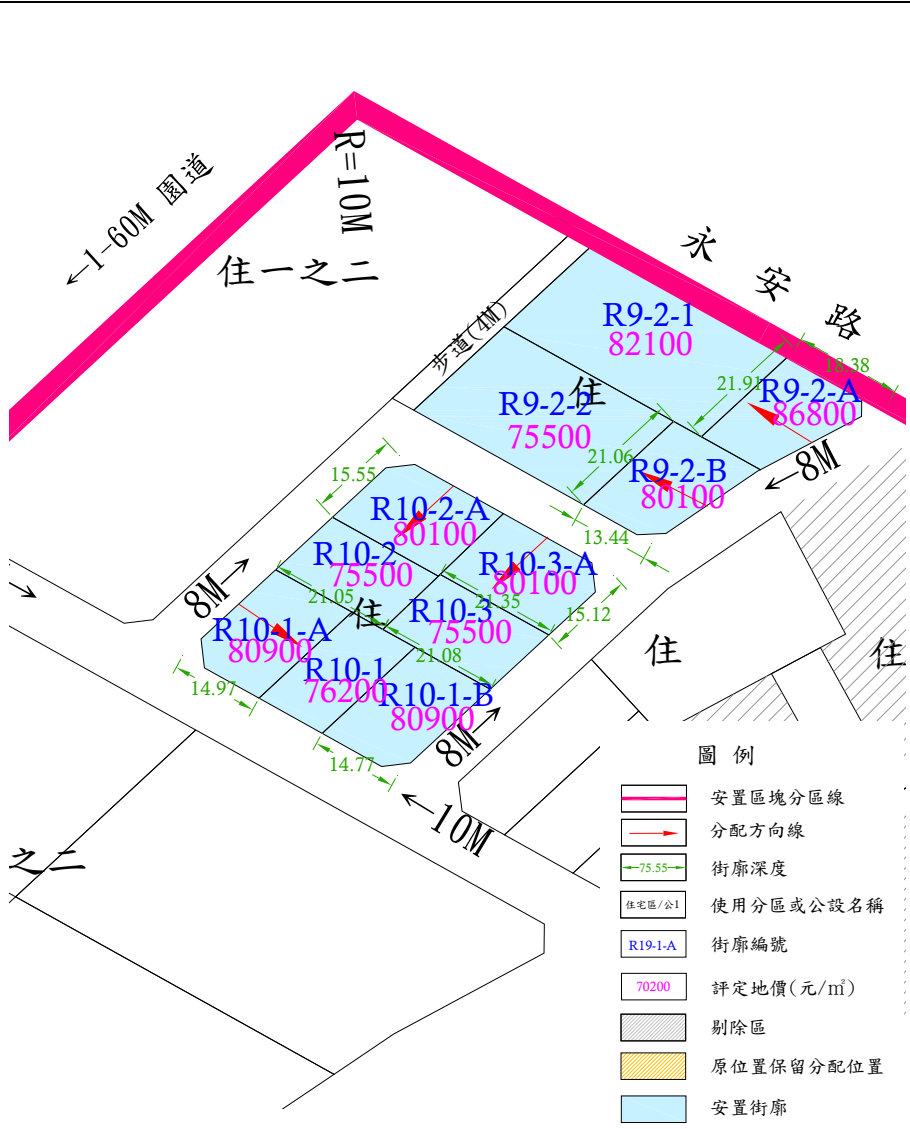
←1-60M 園道

R=10M

住一之二

永 安 路

步道(4M)

R9-2-1
82100

R9-2-2
75500

住

21.91

18.38

R9-2-A
86800

21.06

R9-2-B
80100

←8M

15.55

R10-2-A
80100

13.44

R10-2
75500

R10-3-A
80100

8M→

21.05

住

21.35

R10-3
75500

15.12

住

住

R10-1-A
80900

21.08

R10-1
76200

14.97

R10-1-B
80900

8M→

14.77

←10M

之二

圖 例

安置區塊分區線

分配方向線

75.55 街廓深度

住宅區/公1 使用分區或公設名稱

R19-1-A 街廓編號

70200 評定地價(元/m²)

剔除區

原位置保留分配位置

安置街廓